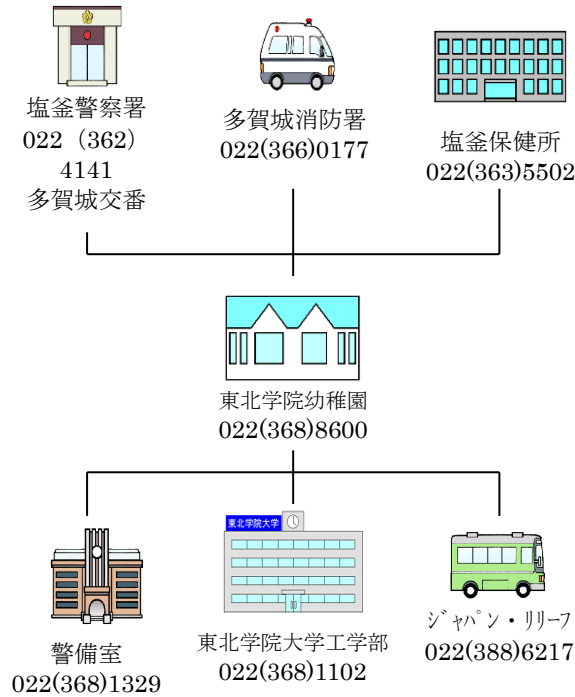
塩釜警察署
022（362）4141
多賀城交番

多賀城消防署
022(366)0177

塩釜保健所
022(363)5502

東北学院幼稚園
022(368)8600

警備室
022(368)1329

東北学院大学

東北学院大学工学部
022(368)1102

ｼﾞｬﾊﾟﾝ・ﾘﾘｰﾌ
022(388)6217